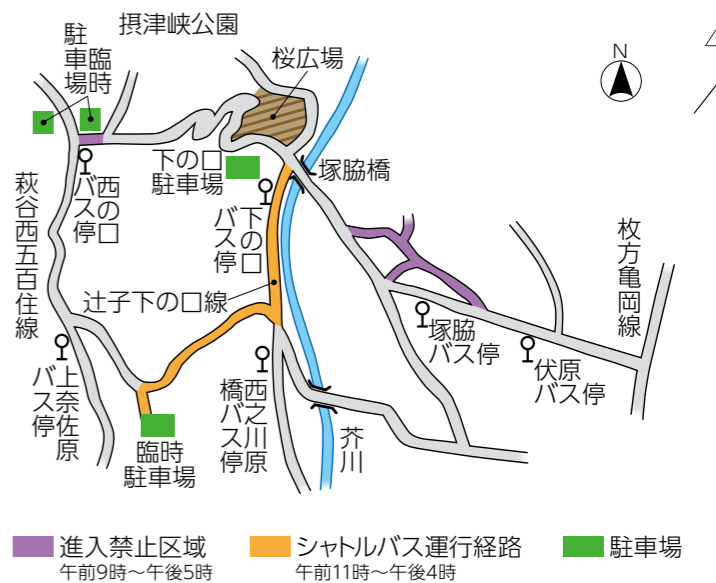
摂津峡公園

臨時駐車場

桜広場

N

西の口バス停

下の口駐車場

塚脇橋

下の口バス停

萩谷西五百住線

枚方亀岡線

辻子下の口線

塚脇バス停

伏原バス停

上奈佐原バス停

西之川原橋バス停

芥川

臨時駐車場

進入禁止区域
午前9時～午後5時

シャトルバス運行経路
午前11時～午後4時

駐車場